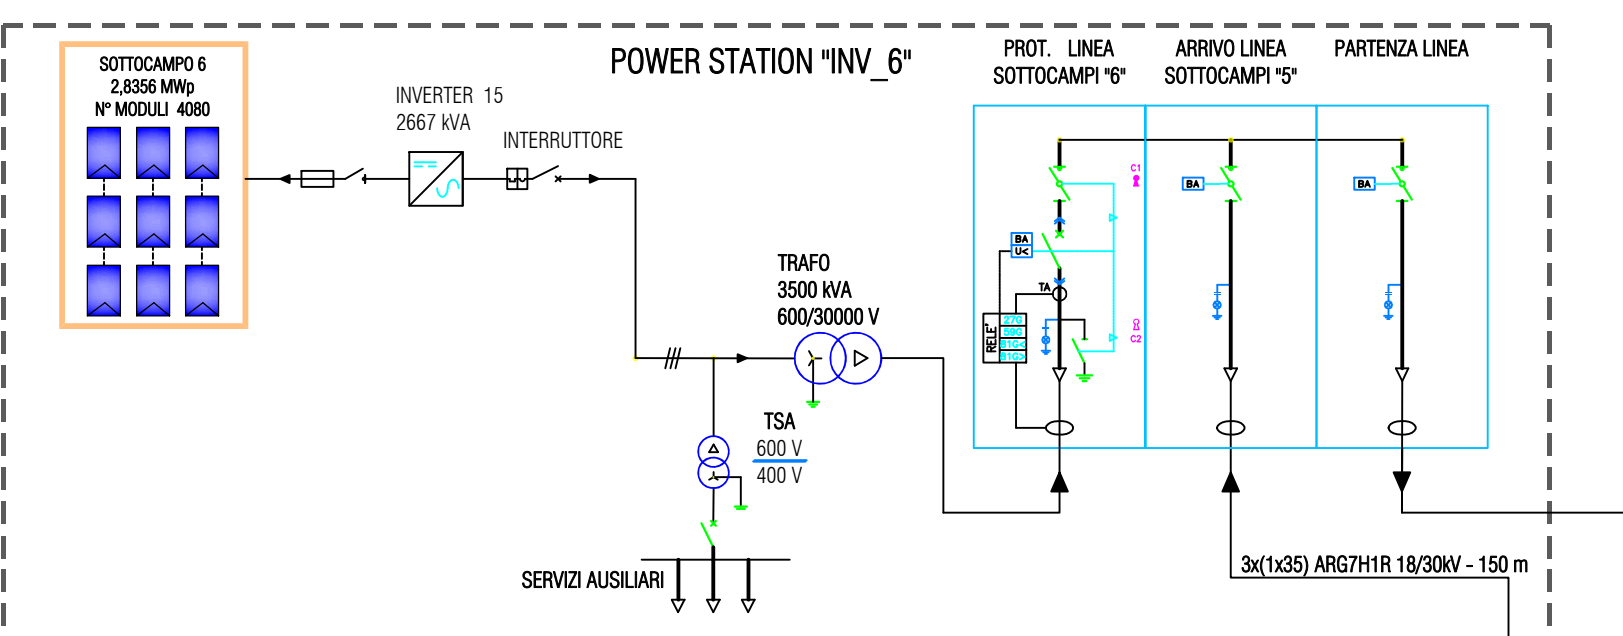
SOTTOCAMPO 6
2,8356 MWp
N° MODULI 4080

INVERTER 15
2667 kVA

INTERRUTTORE

POWER STATION "INV_6"

PROT. LINEA
SOTTOCAMPI "6"

ARRIVO LINEA
SOTTOCAMPI "5"

PARTENZA LINEA

C1

BA

BA

BA
U<

TA

RELE'
27G
59G
51G<
51G>

C2

TRAFO
3500 kVA
600/30000 V

TSA
600 V
400 V

SERVIZI AUSILIARI

3x(1x35) ARG7H1R 18/30kV - 150 m